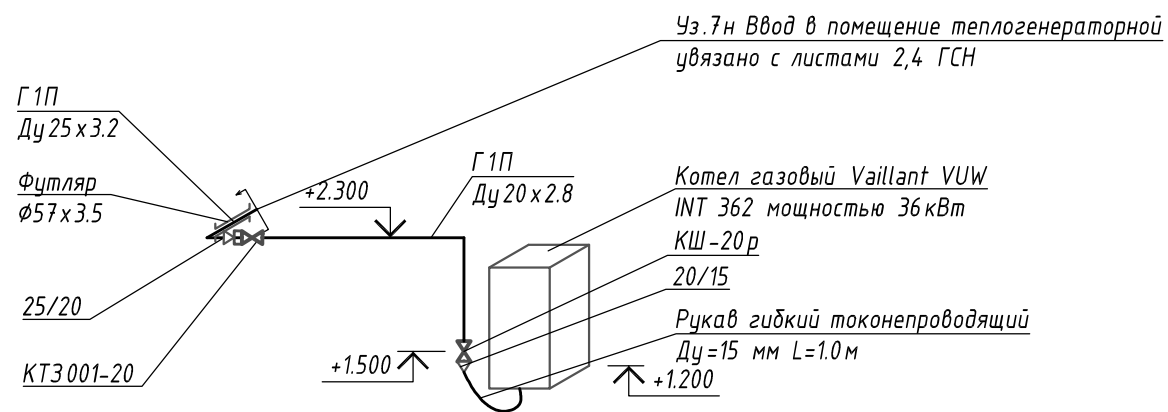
Уз.7н Ввод в помещение теплогенераторной
увязано с листами 2,4 ГСН

Г1П
Ду 25 х 3.2

Футляр
Ø57 х 3.5

25/20

КТЗ 001-20

+2.300

Г1П
Ду 20 х 2.8

Котел газовый Vaillant VUW
INT 362 мощностью 36 кВт

КШ-20р

20/15

Рукав гибкий токонепроводящий
Ду =15 мм L=1.0 м

+1.500

+1.200